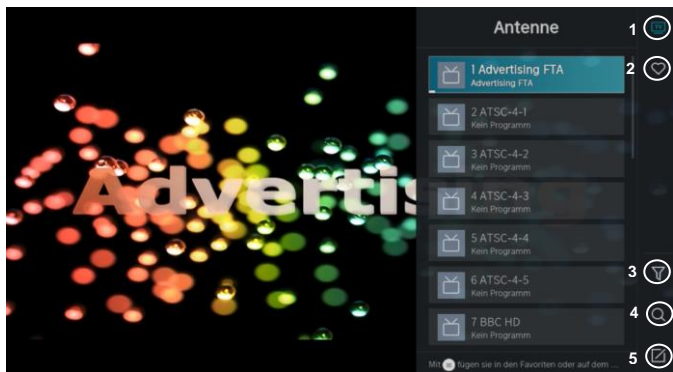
Advertising

Antenne

1

2

1 Advertising FTA
Advertising FTA

2 ATSC-4-1
Kein Programm

3 ATSC-4-2
Kein Programm

4 ATSC-4-3
Kein Programm

5 ATSC-4-4
Kein Programm

6 ATSC-4-5
Kein Programm

7 BBC HD
Kein Programm

3

4

5

Mit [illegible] fügen sie in den Favoriten oder auf dem ...